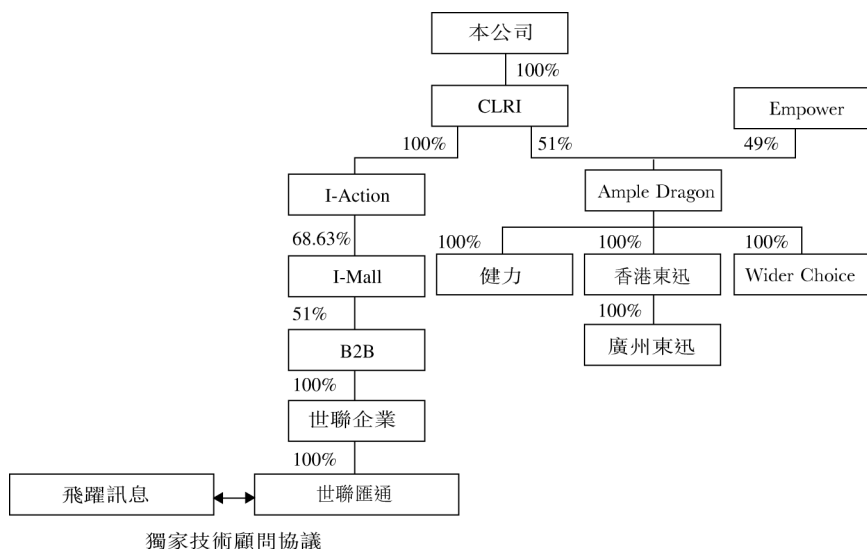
本公司

100%

CLRI

Empower

100%

51%

49%

I-Action

Ample Dragon

68.63%

100%

100%

100%

I-Mall

健力

香港東迅

Wider Choice

51%

100%

B2B

廣州東迅

100%

世聯企業

100%

飛躍訊息

世聯匯通

獨家技術顧問協議